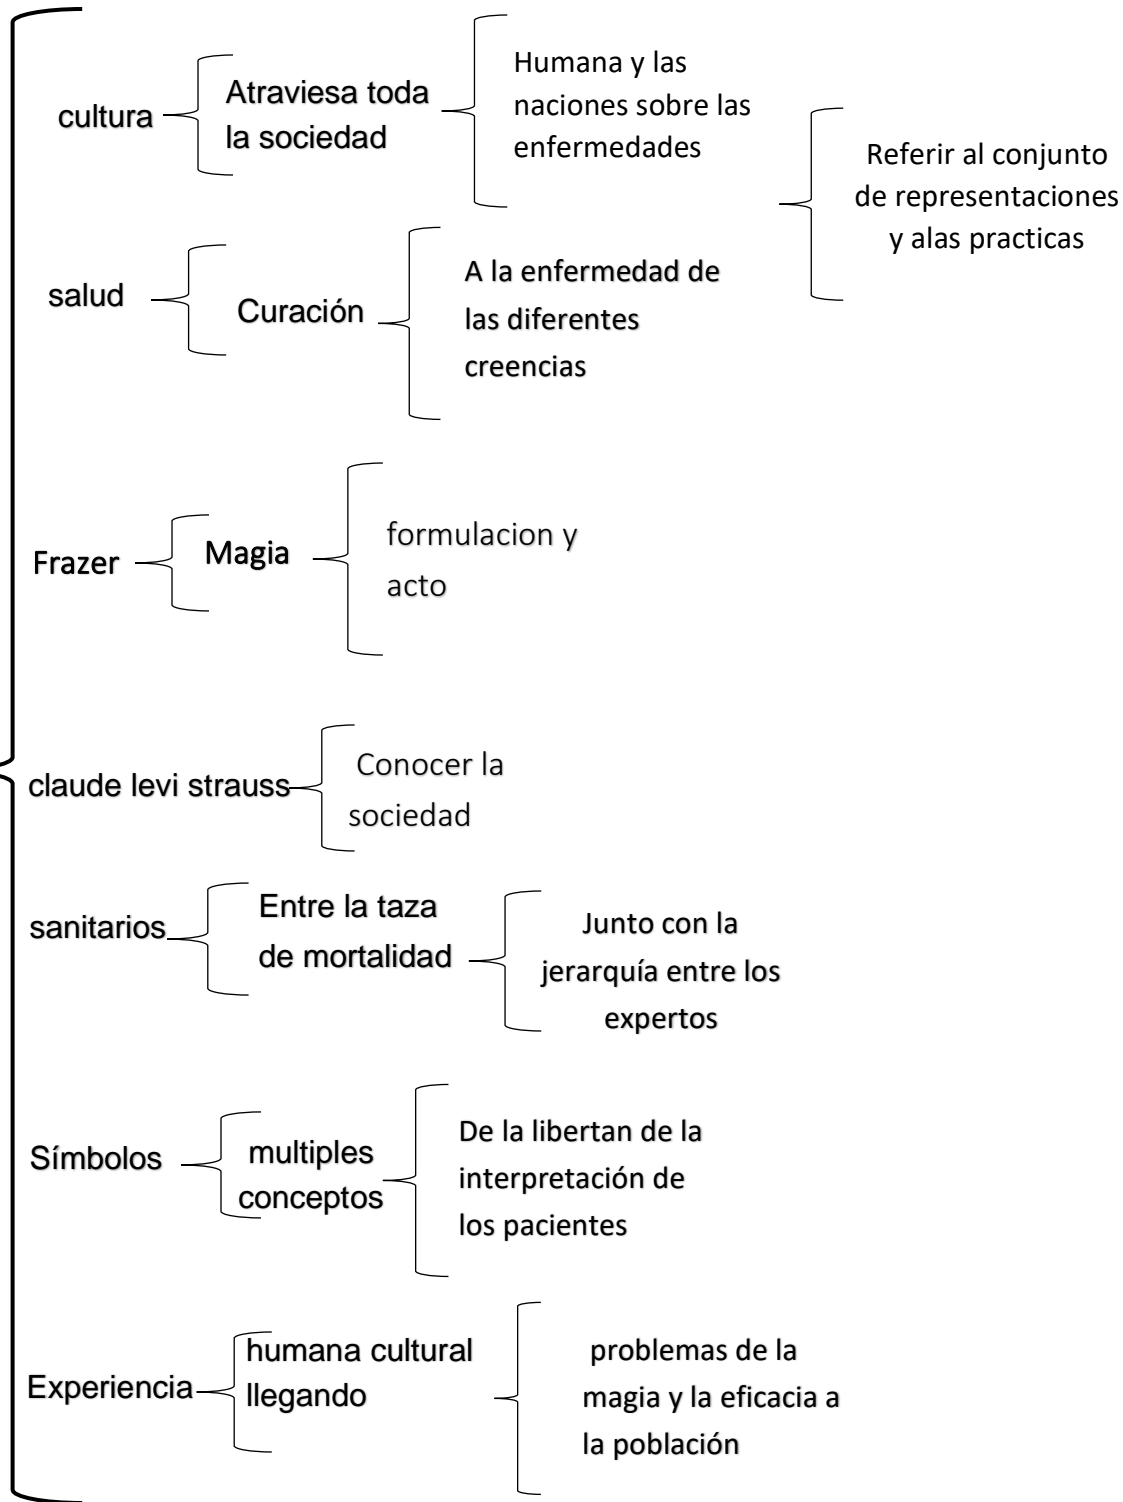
cultura

Atraviesa toda la sociedad

Humana y las naciones sobre las enfermedades

Referir al conjunto de representaciones y alas practicas

salud

Curación

A la enfermedad de las diferentes creencias

Frazer

Magia

formulacion y acto

claude levi strauss

Conocer la sociedad

sanitarios

Entre la taza de mortalidad

Junto con la jerarquía entre los expertos

Símbolos

multiples conceptos

De la libertan de la interpretación de los pacientes

Experiencia

humana cultural llegando

problemas de la magia y la eficacia a la población